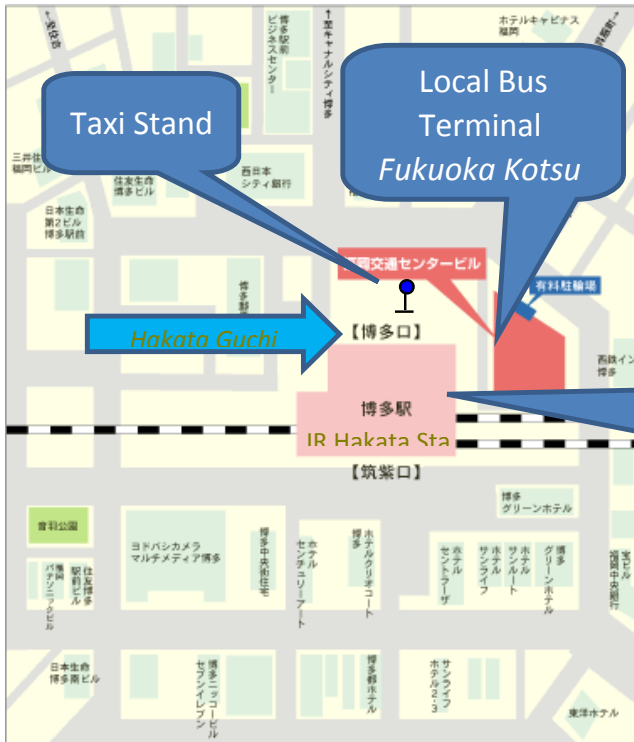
↑至祇園
博多駅前ビジネスセンター
↑至キャナルシティ博多
ホテルキャビナス福岡
至
Taxi Stand
Local Bus Terminal
*Fukuoka Kotsu*
三井住友銀行福岡ビル
住友生命博多ビル
西日本シティ銀行
日本生命第2ビル博多駅前
福岡交通センタービル
有料駐輪場
博多郵便局
*Hakata Guchi*
【博多口】
西鉄イン博多
博多駅
JR Hakata Sta
【筑紫口】
博多グリーンホテル
若草公園
ヨドバシカメラマルチメディア博多
博多中央郵便局
ホテルセンチュリーアート
ホテルクリオコート博多
ホテルセントラーザ
ホテルサンライフ
ホテルサンルート
博多グリーンホテル
福岡中央郵便局
住友博多駅前ビル
パナソニックビル
日本生命博多南ビル
博多ニッコービル
セブンイレブン
博多都ホテル
サンライフホテル2・3
東洋ホテル